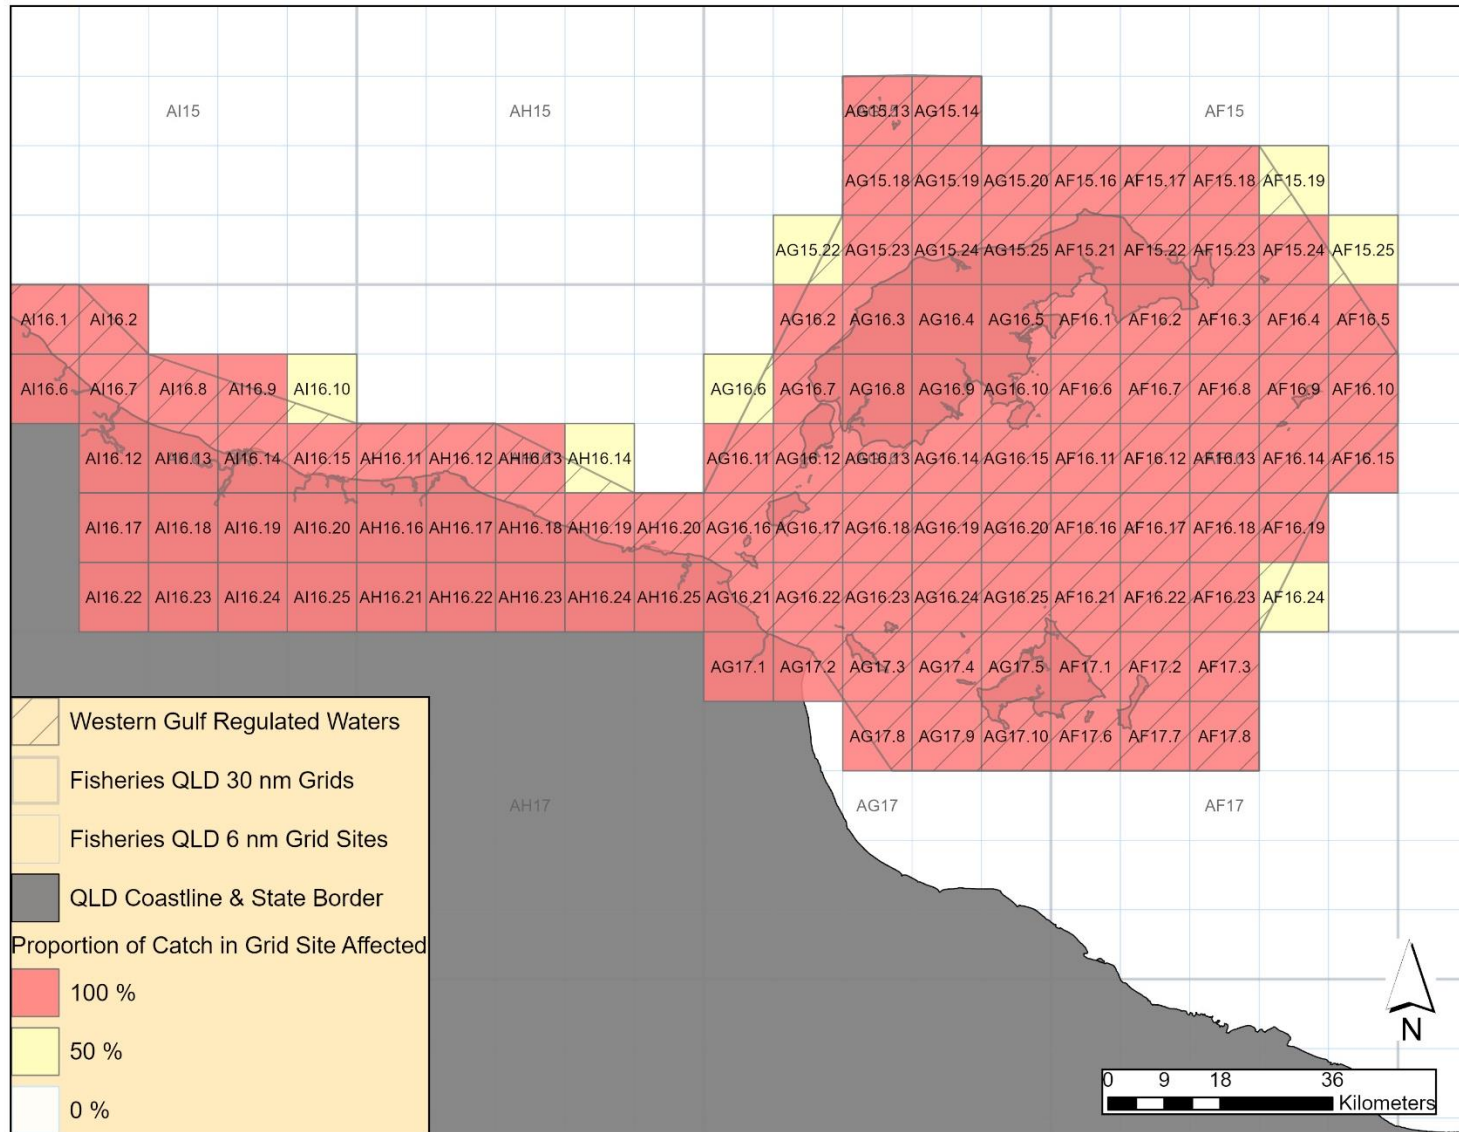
AI15 AH15 AG15.13 AG15.14 AF15

AG15.18 AG15.19 AG15.20 AF15.16 AF15.17 AF15.18 AF15.19

AG15.22 AG15.23 AG15.24 AG15.25 AF15.21 AF15.22 AF15.23 AF15.24 AF15.25

AI16.1 AI16.2 AG16.2 AG16.3 AG16.4 AG16.5 AF16.1 AF16.2 AF16.3 AF16.4 AF16.5

AI16.6 AI16.7 AI16.8 AI16.9 AI16.10 AG16.6 AG16.7 AG16.8 AG16.9 AG16.10 AF16.6 AF16.7 AF16.8 AF16.9 AF16.10

AI16.12 AI16.13 AI16.14 AI16.15 AH16.11 AH16.12 AH16.13 AH16.14 AG16.11 AG16.12 AG16.13 AG16.14 AG16.15 AF16.11 AF16.12 AF16.13 AF16.14 AF16.15

AI16.17 AI16.18 AI16.19 AI16.20 AH16.16 AH16.17 AH16.18 AH16.19 AH16.20 AG16.16 AG16.17 AG16.18 AG16.19 AG16.20 AF16.16 AF16.17 AF16.18 AF16.19

AI16.22 AI16.23 AI16.24 AI16.25 AH16.21 AH16.22 AH16.23 AH16.24 AH16.25 AG16.21 AG16.22 AG16.23 AG16.24 AG16.25 AF16.21 AF16.22 AF16.23 AF16.24

AG17.1 AG17.2 AG17.3 AG17.4 AG17.5 AF17.1 AF17.2 AF17.3

AG17.8 AG17.9 AG17.10 AF17.6 AF17.7 AF17.8

AH17 AG17 AF17

Western Gulf Regulated Waters
Fisheries QLD 30 nm Grids
Fisheries QLD 6 nm Grid Sites
QLD Coastline & State Border
Proportion of Catch in Grid Site Affected
100 %
50 %
0 %

N

0 9 18 36
Kilometers